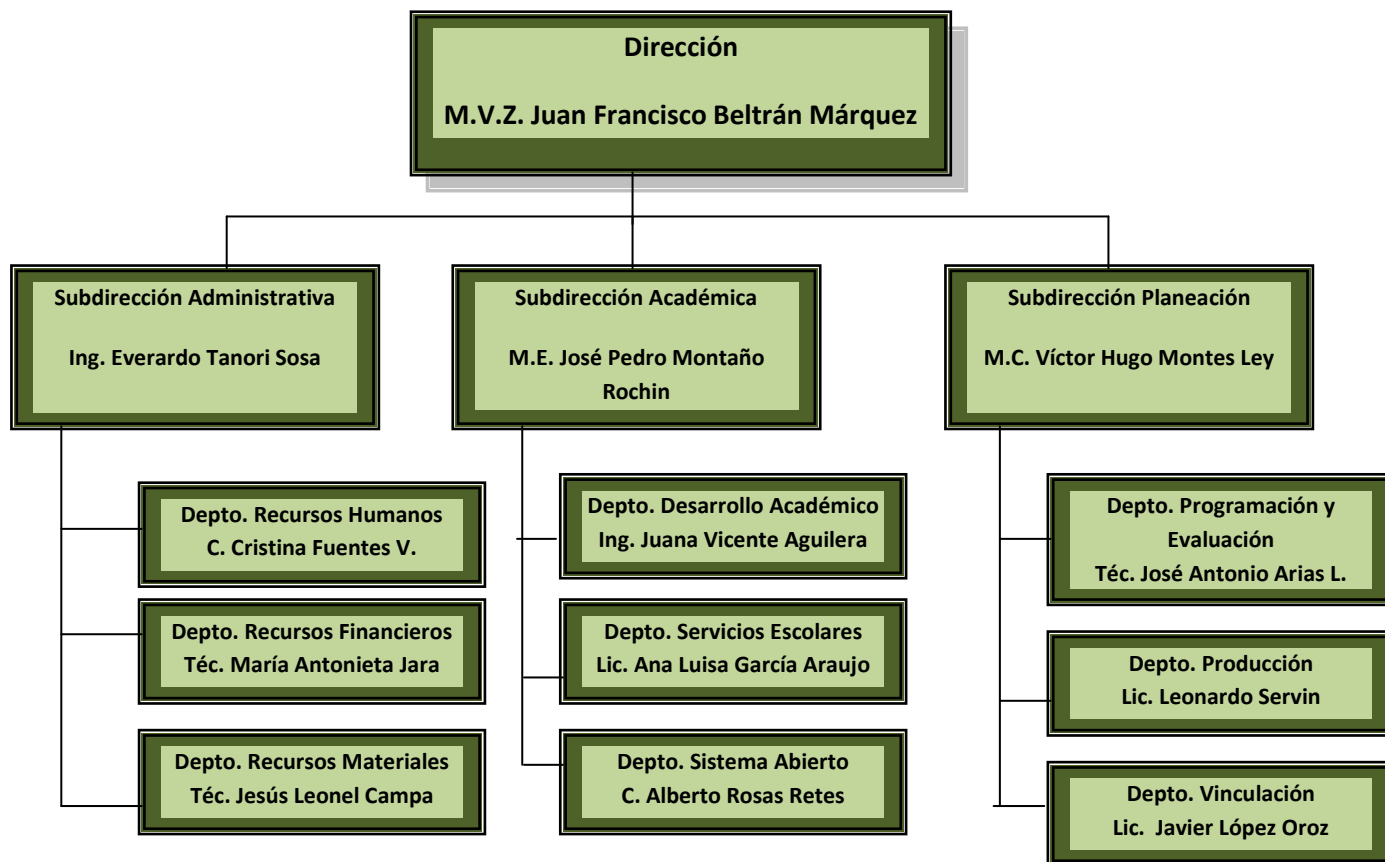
Dirección

M.V.Z. Juan Francisco Beltrán Márquez

Subdirección Administrativa

Ing. Everardo Tanori Sosa

Depto. Recursos Humanos
C. Cristina Fuentes V.

Depto. Recursos Financieros
Téc. María Antonieta Jara

Depto. Recursos Materiales
Téc. Jesús Leonel Campa

Subdirección Académica

M.E. José Pedro Montaño Rochin

Depto. Desarrollo Académico
Ing. Juana Vicente Aguilera

Depto. Servicios Escolares
Lic. Ana Luisa García Araujo

Depto. Sistema Abierto
C. Alberto Rosas Retes

Subdirección Planeación

M.C. Víctor Hugo Montes Ley

Depto. Programación y Evaluación
Téc. José Antonio Arias L.

Depto. Producción
Lic. Leonardo Servin

Depto. Vinculación
Lic. Javier López Oroz